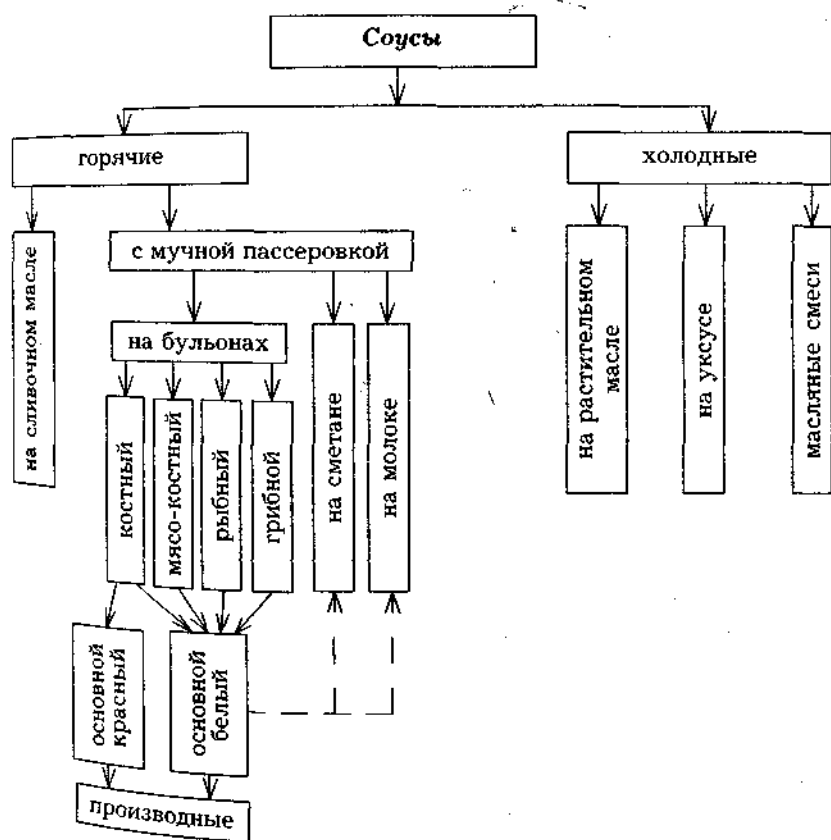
Соусы

горячие

холодные

на сливочном масле

с мучной пассеровкой

на бульонах

костный

мясо-костный

рыбный

грибной

на сметане

на молоке

на растительном масле

на уксусе

масляные смеси

основной красный

основной белый

производные